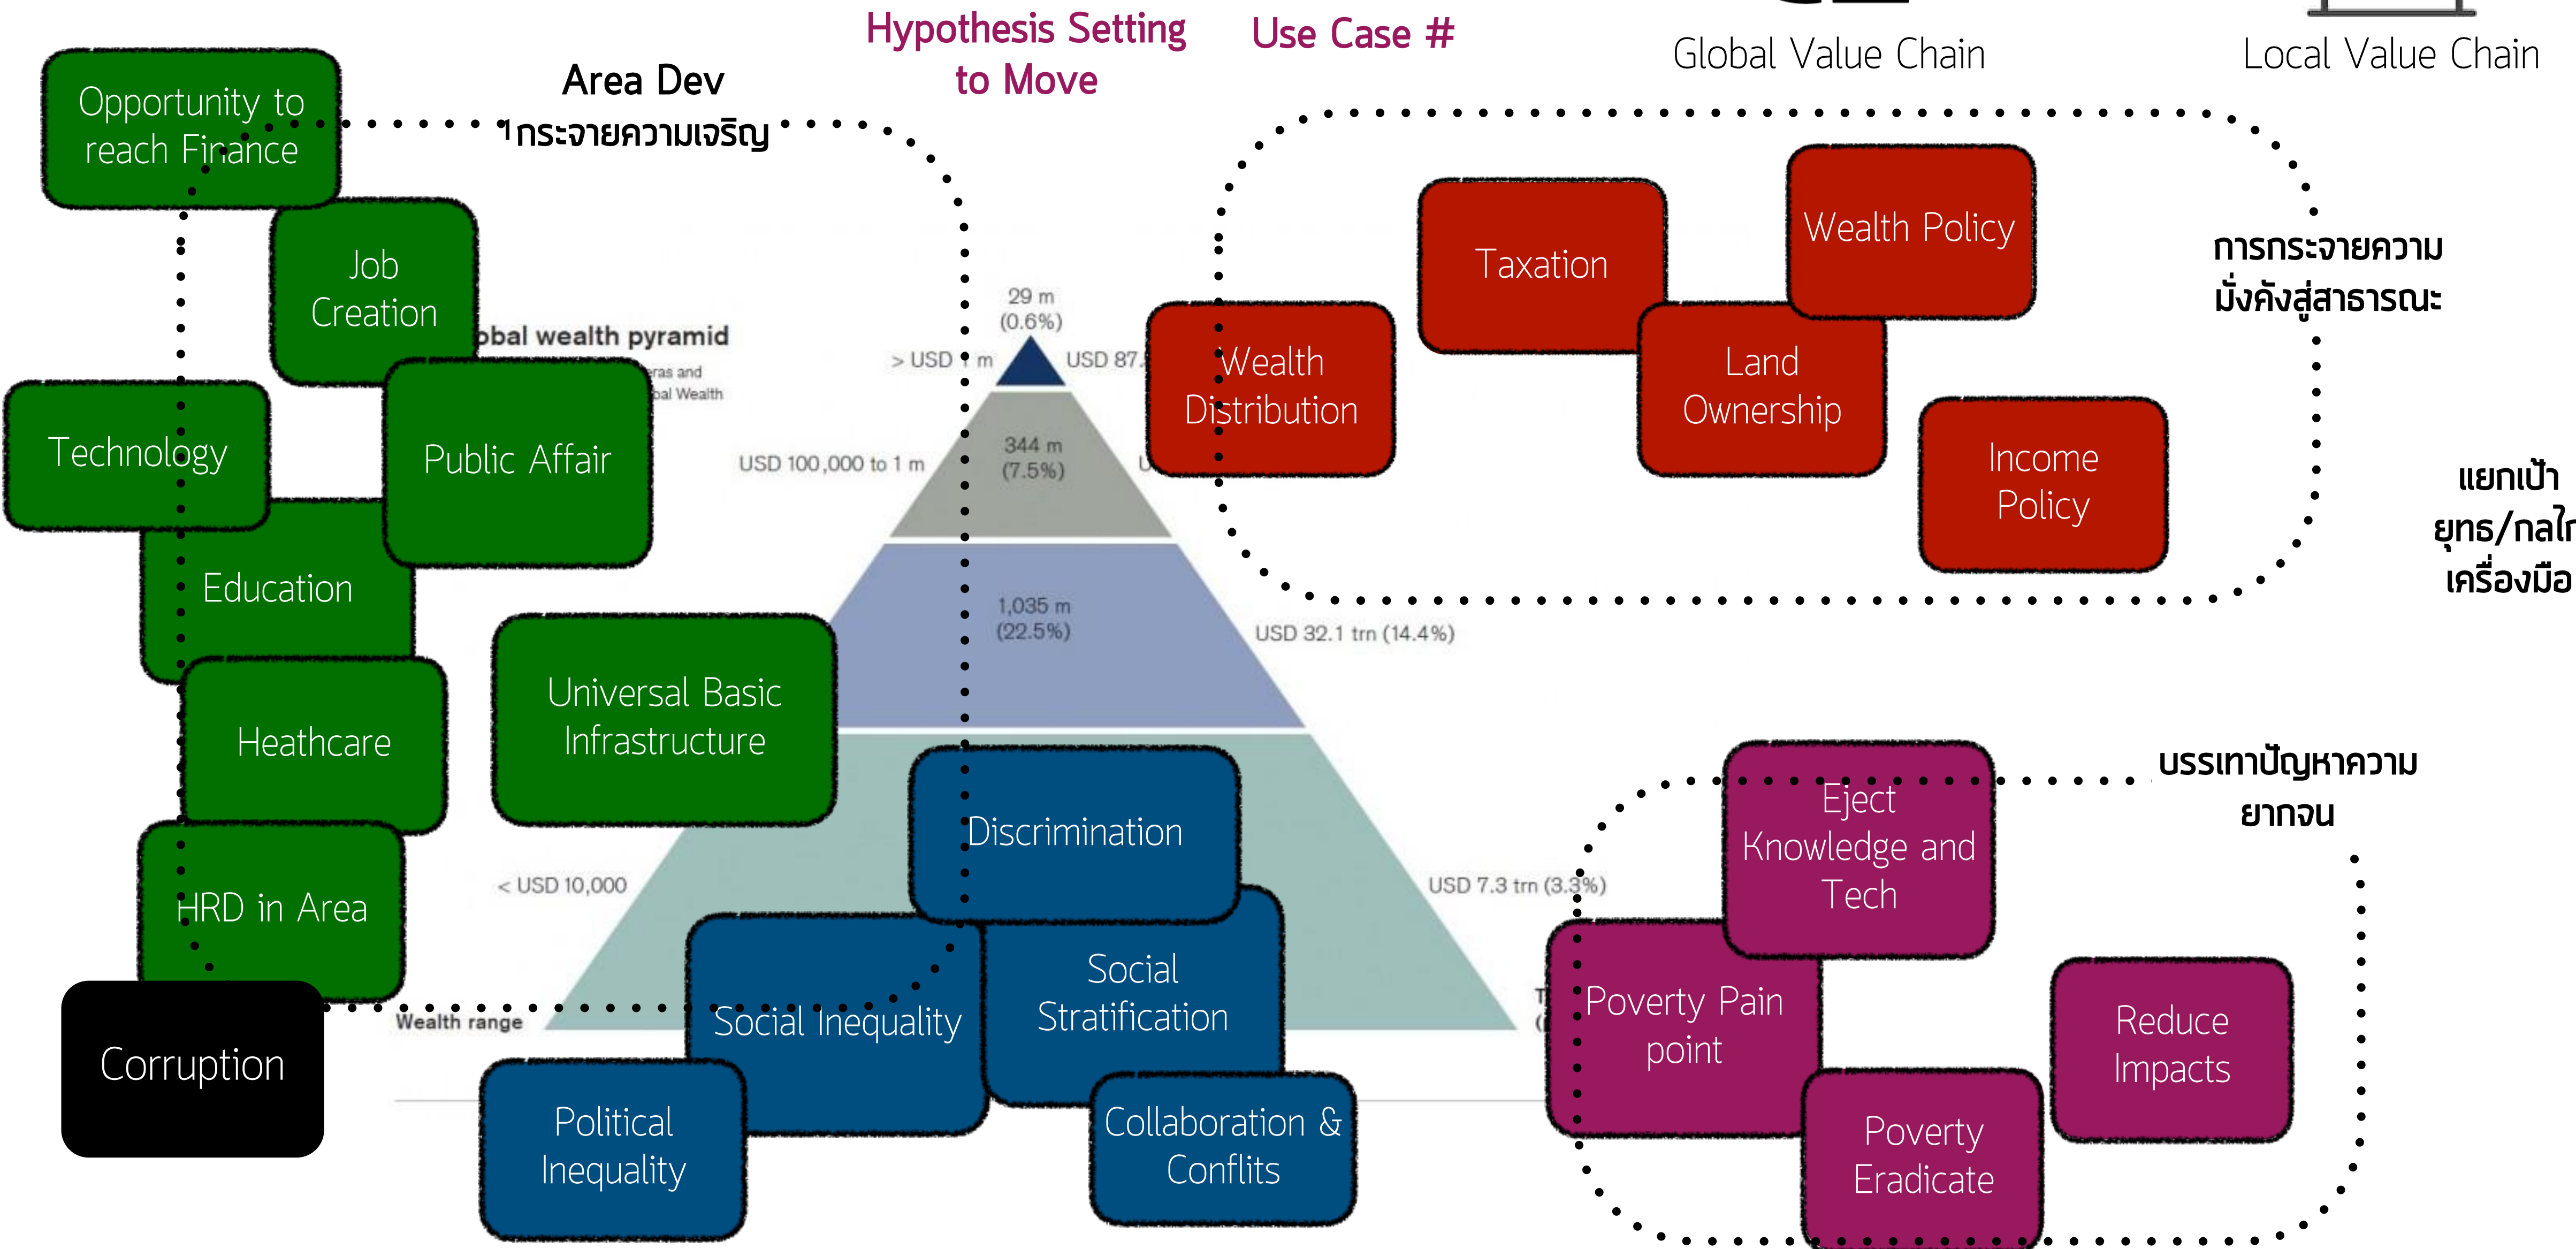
Hypothesis Setting to Move

Use Case #

Global Value Chain

Local Value Chain

Area Dev
ไกระจายความเจริญ

Opportunity to reach Finance

Job Creation

Technology

Public Affair

Education

Heathcare

Universal Basic Infrastructure

HRD in Area

Corruption

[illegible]obal wealth pyramid

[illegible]ras and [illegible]bal Wealth

29 m (0.6%)

> USD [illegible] m

USD 87.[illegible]

344 m (7.5%)

USD 100,000 to 1 m

1,035 m (22.5%)

USD 32.1 trn (14.4%)

< USD 10,000

USD 7.3 trn (3.3%)

Wealth range

Discrimination

Social Inequality

Social Stratification

Political Inequality

Collaboration & Conflits

Taxation

Wealth Policy

Wealth Distribution

Land Ownership

Income Policy

การกระจายความมั่งคั่งสู่สาธารณะ

แยกเป้า ยุทธ/กลไ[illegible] เครื่องมือ

บรรเทาปัญหาความยากจน

Eject Knowledge and Tech

Poverty Pain point

Reduce Impacts

Poverty Eradicate